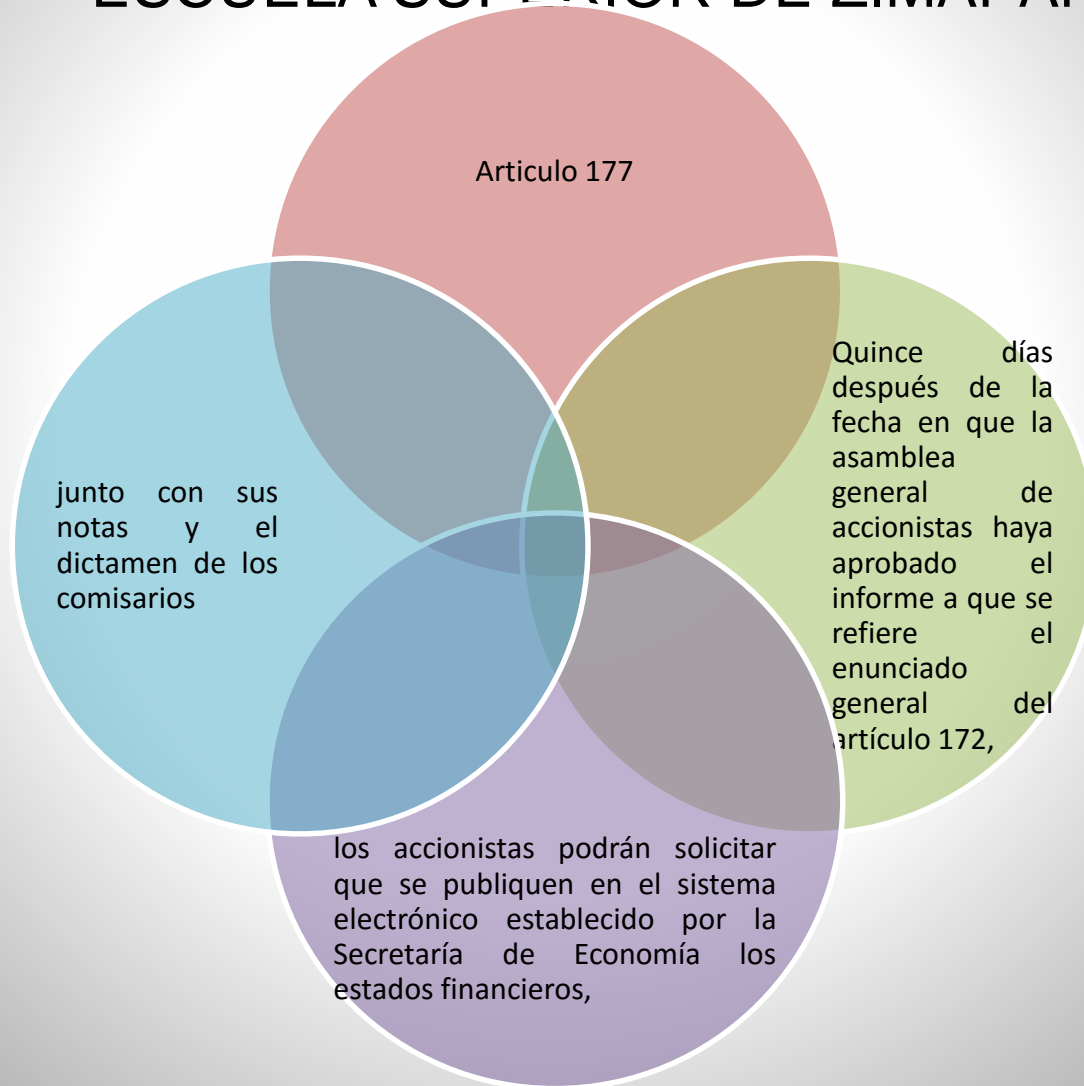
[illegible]

Articulo 177

Quince días después de la fecha en que la asamblea general de accionistas haya aprobado el informe a que se refiere el enunciado general del artículo 172,

los accionistas podrán solicitar que se publiquen en el sistema electrónico establecido por la Secretaría de Economía los estados financieros,

junto con sus notas y el dictamen de los comisarios